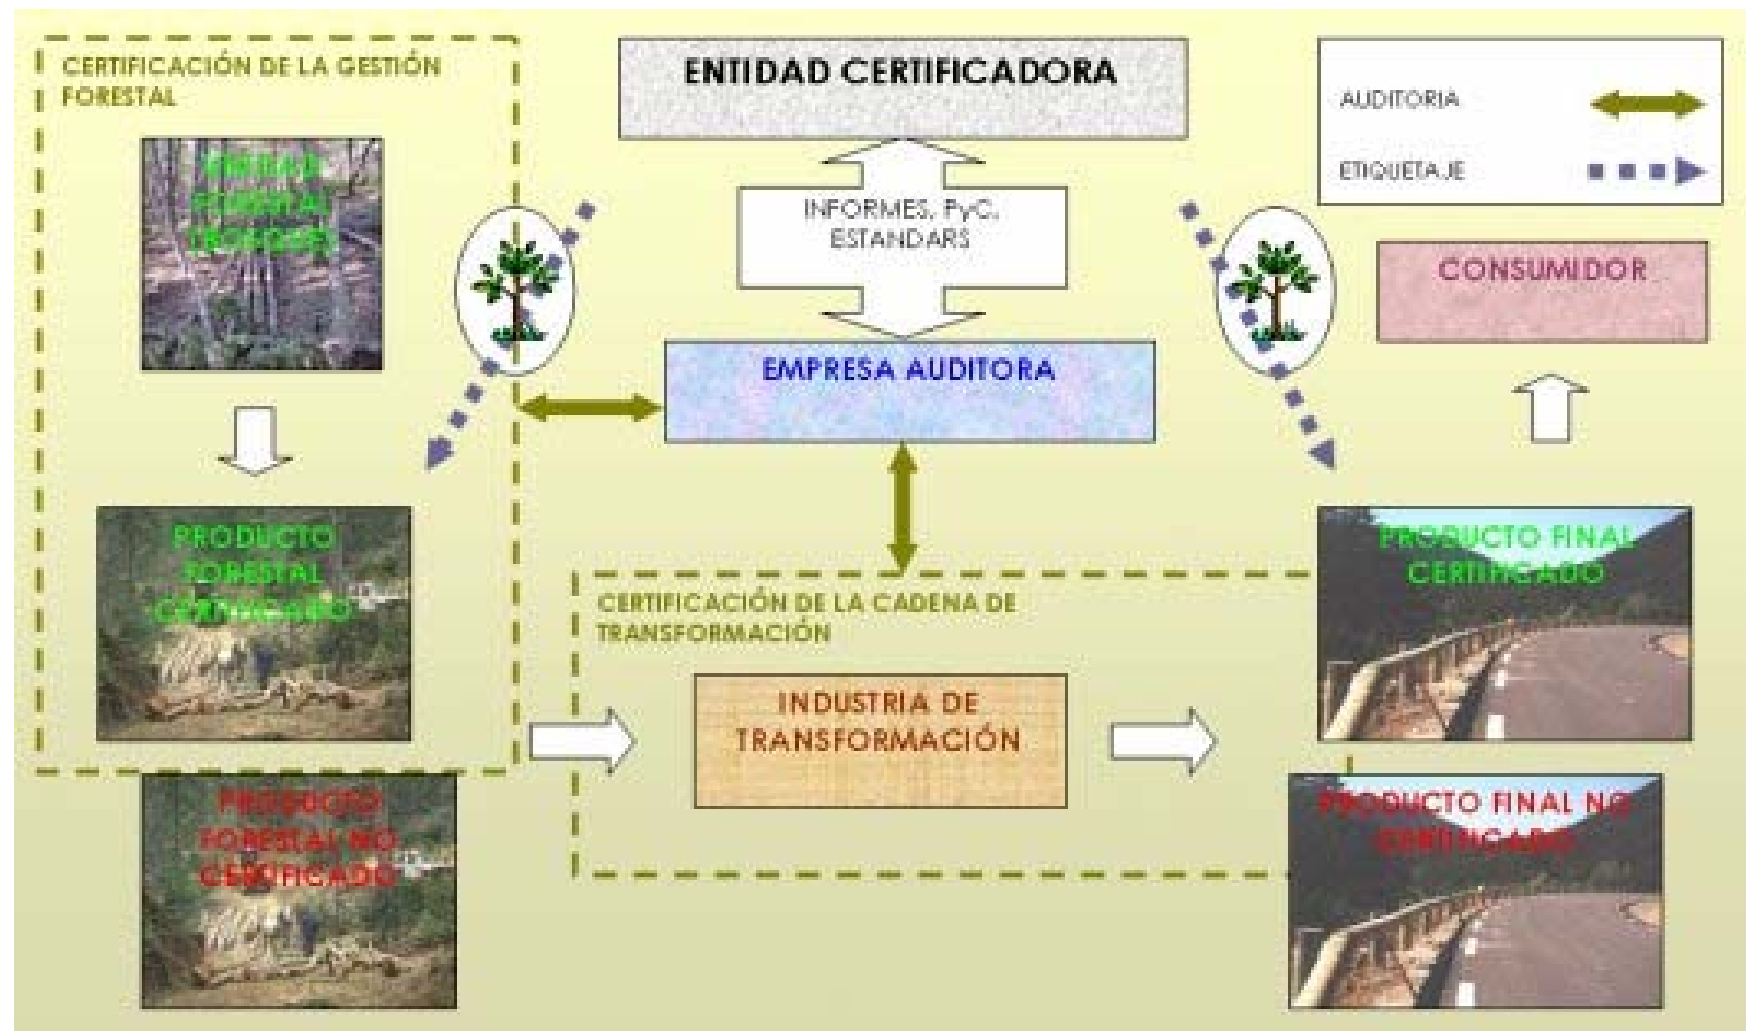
CERTIFICACIÓN DE LA GESTIÓN FORESTAL

ENTIDAD CERTIFICADORA

AUDITORIA

ETIQUETAJE

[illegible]

INFORMES, PyC, ESTANDARS

CONSUMIDOR

EMPRESA AUDITORA

PRODUCTO FORESTAL CERTIFICADO

PRODUCTO FINAL CERTIFICADO

CERTIFICACIÓN DE LA CADENA DE TRANSFORMACIÓN

INDUSTRIA DE TRANSFORMACIÓN

PRODUCTO FORESTAL NO CERTIFICADO

PRODUCTO FINAL NO CERTIFICADO